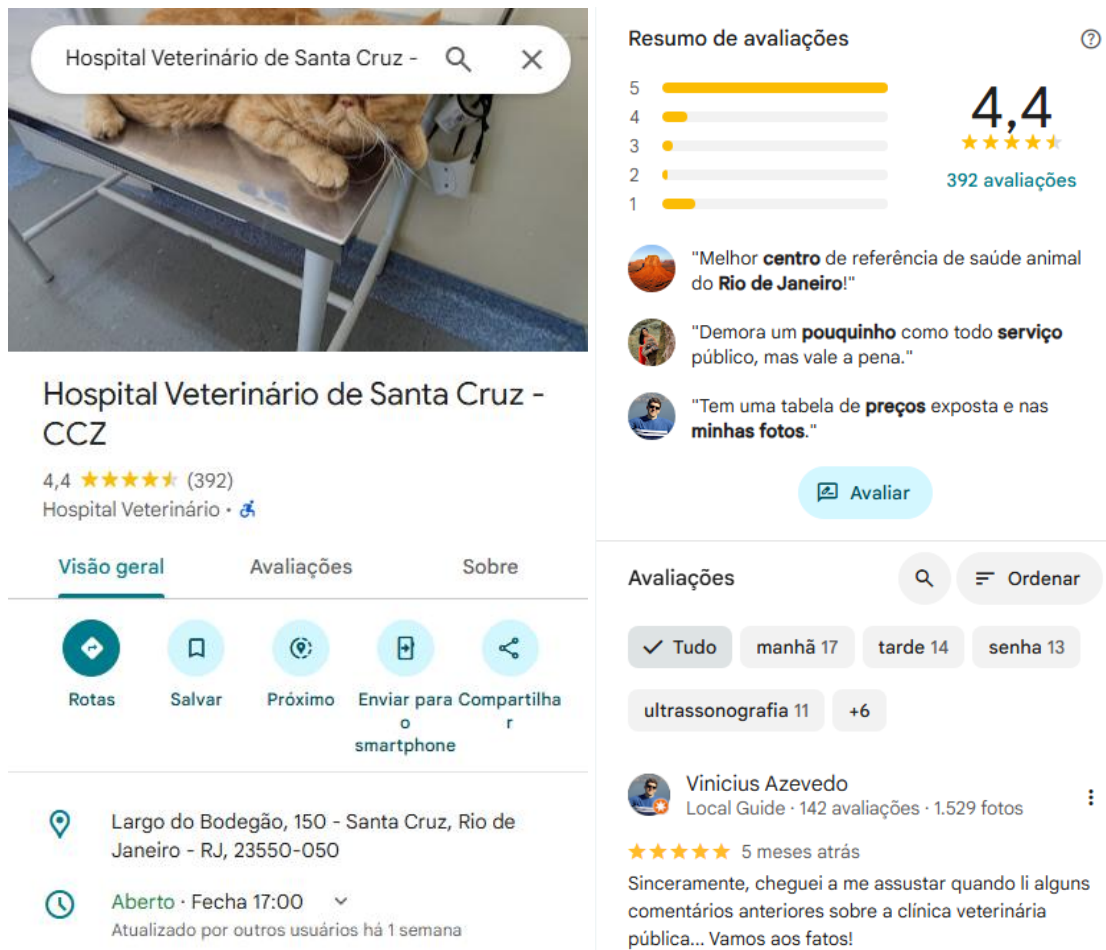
Hospital Veterinário de Santa Cruz -

Hospital Veterinário de Santa Cruz - CCZ

4,4 ★★★★★ (392)

Hospital Veterinário ·

Visão geral

Avaliações

Sobre

Rotas

Salvar

Próximo

Enviar para o smartphone

Compartilhar

Largo do Bodegão, 150 - Santa Cruz, Rio de Janeiro - RJ, 23550-050

Aberto · Fecha 17:00

Atualizado por outros usuários há 1 semana

Resumo de avaliações

5
4
3
2
1

4,4

★★★★★

392 avaliações

"Melhor centro de referência de saúde animal do Rio de Janeiro!"

"Demora um pouquinho como todo serviço público, mas vale a pena."

"Tem uma tabela de preços exposta e nas minhas fotos."

Avaliar

Avaliações

Ordenar

Tudo

manhã 17

tarde 14

senha 13

ultrassonografia 11

+6

Vinicius Azevedo

Local Guide · 142 avaliações · 1.529 fotos

★★★★★ 5 meses atrás

Sinceramente, cheguei a me assustar quando li alguns comentários anteriores sobre a clínica veterinária pública... Vamos aos fatos!